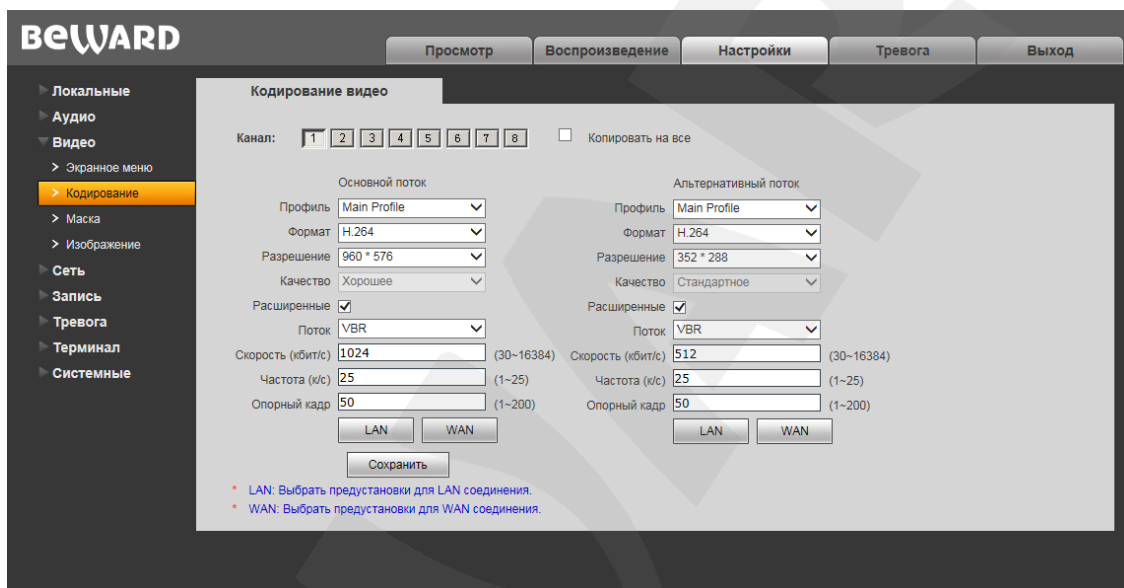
BeWARD

Просмотр | Воспроизведение | Настройки | Тревога | Выход

Локальные
Аудио
Видео
> Экранное меню
> Кодирование
> Маска
> Изображение
Сеть
Запись
Тревога
Терминал
Системные

Кодирование видео

Канал: 1 2 3 4 5 6 7 8 Копировать на все

Основной поток
Профиль Main Profile
Формат H.264
Разрешение 960 * 576
Качество Хорошее
Расширенные
Поток VBR
Скорость (кбит/с) 1024 (30~16384)
Частота (к/с) 25 (1~25)
Опорный кадр 50 (1~200)
LAN WAN

Альтернативный поток
Профиль Main Profile
Формат H.264
Разрешение 352 * 288
Качество Стандартное
Расширенные
Поток VBR
Скорость (кбит/с) 512 (30~16384)
Частота (к/с) 25 (1~25)
Опорный кадр 50 (1~200)
LAN WAN

Сохранить

* LAN: Выбрать предустановки для LAN соединения.
* WAN: Выбрать предустановки для WAN соединения.